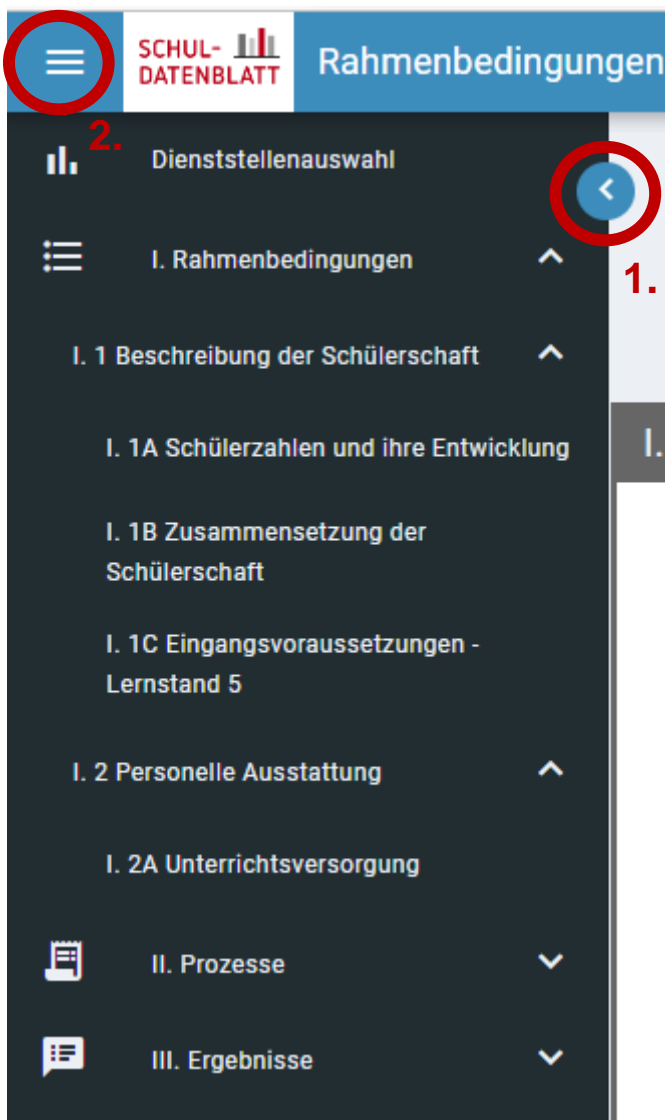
SCHUL-
DATENBLATT

Rahmenbedingungen

2.

Dienststellenauswahl

1.

I. Rahmenbedingungen

I. 1 Beschreibung der Schülerschaft

I. 1A Schülerzahlen und ihre Entwicklung

I.

I. 1B Zusammensetzung der Schülerschaft

I. 1C Eingangsvoraussetzungen - Lernstand 5

I. 2 Personelle Ausstattung

I. 2A Unterrichtsversorgung

II. Prozesse

III. Ergebnisse